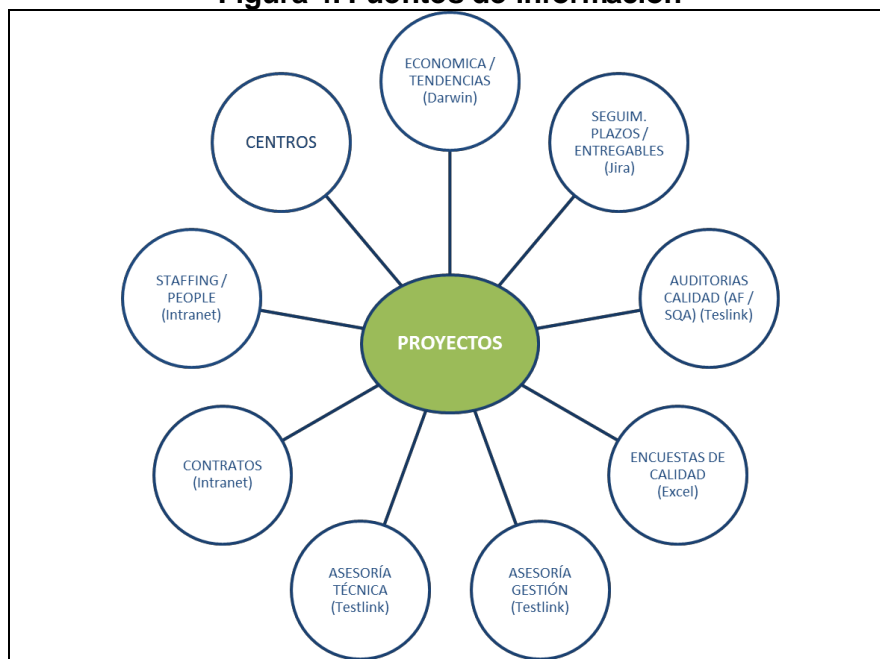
Figura 4: Fuentes de información

ECONOMICA / TENDENCIAS (Darwin)

CENTROS

SEGUIM. PLAZOS / ENTREGABLES (Jira)

STAFFING / PEOPLE (Intranet)

AUDITORIAS CALIDAD (AF / SQA) (Teslink)

PROYECTOS

CONTRATOS (Intranet)

ENCUESTAS DE CALIDAD (Excel)

ASESORÍA TÉCNICA (Testlink)

ASESORÍA GESTIÓN (Testlink)